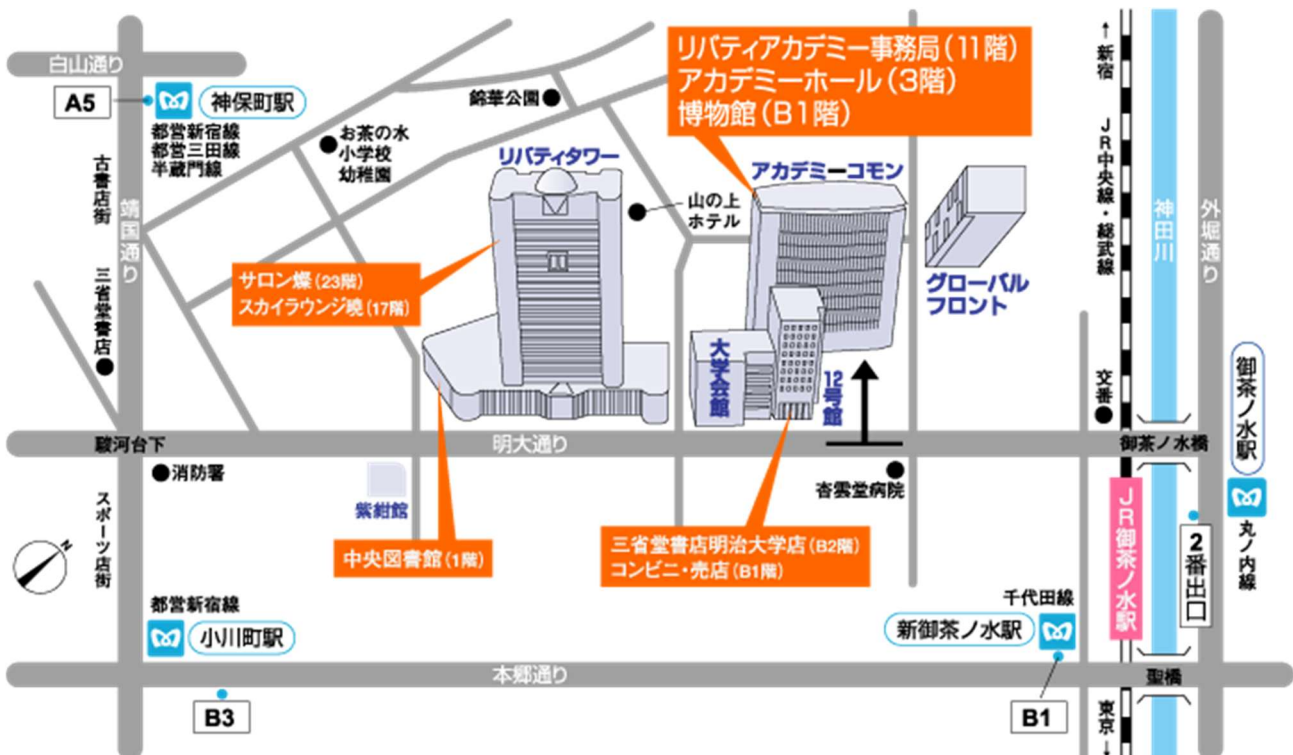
白山通り
A5
神保町駅
都営新宿線
都営三田線
半蔵門線
古書店街
靖国通り
三省堂書店
お茶の水
小学校
幼稚園
錦華公園
リバティタワー
山の上
ホテル
リバティアカデミー事務局（11階）
アカデミーホール（3階）
博物館（B1階）
アカデミーコモン
グローバル
フロント
サロン蝶（23階）
スカイラウンジ暁（17階）
大学会館
12号館
←新宿
JR中央線・総武線
東京→
神田川
外堀通り
交番
御茶ノ水駅
御茶ノ水橋
駿河台下
明大通り
消防署
紫紺館
杏雲堂病院
中央図書館（1階）
三省堂書店明治大学店（B2階）
コンビニ・売店（B1階）
スポーツ店街
N
都営新宿線
小川町駅
千代田線
新御茶ノ水駅
JR御茶ノ水駅
2番出口
丸ノ内線
本郷通り
聖橋
B3
B1